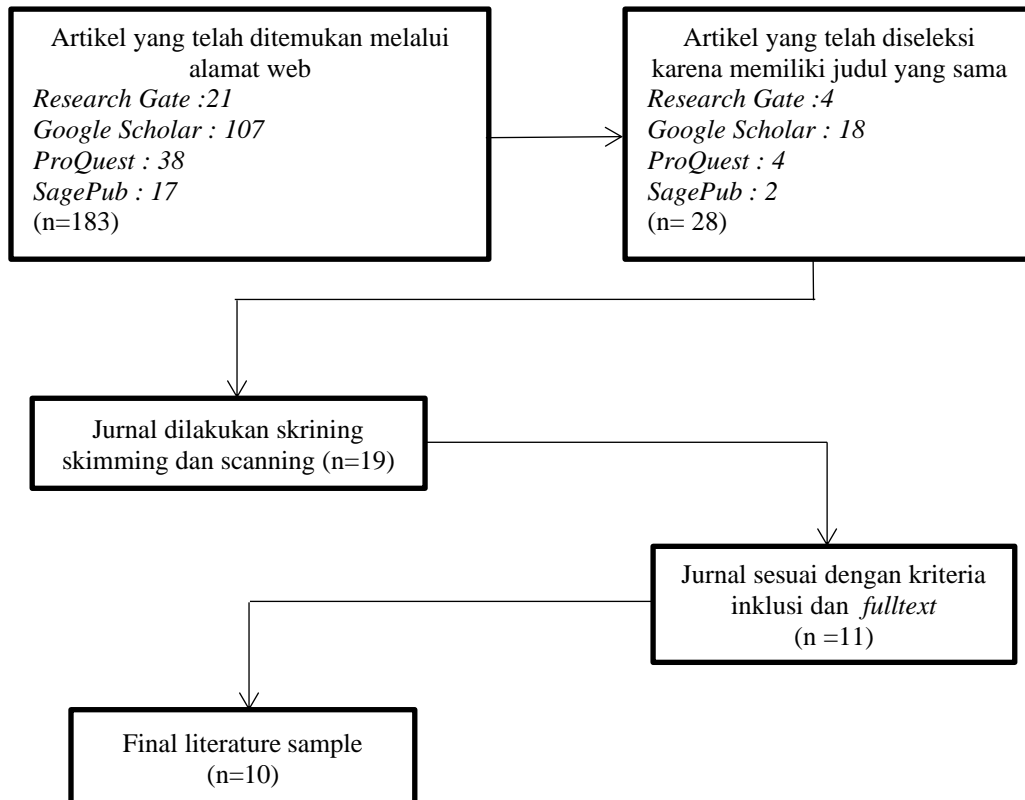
Artikel yang telah ditemukan melalui alamat web
Research Gate :21
Google Scholar : 107
ProQuest : 38
SagePub : 17
(n=183)

Artikel yang telah diseleksi karena memiliki judul yang sama
Research Gate :4
Google Scholar : 18
ProQuest : 4
SagePub : 2
(n= 28)

Jurnal dilakukan skrining skimming dan scanning (n=19)

Jurnal sesuai dengan kriteria inklusi dan fulltext
(n =11)

Final literature sample
(n=10)